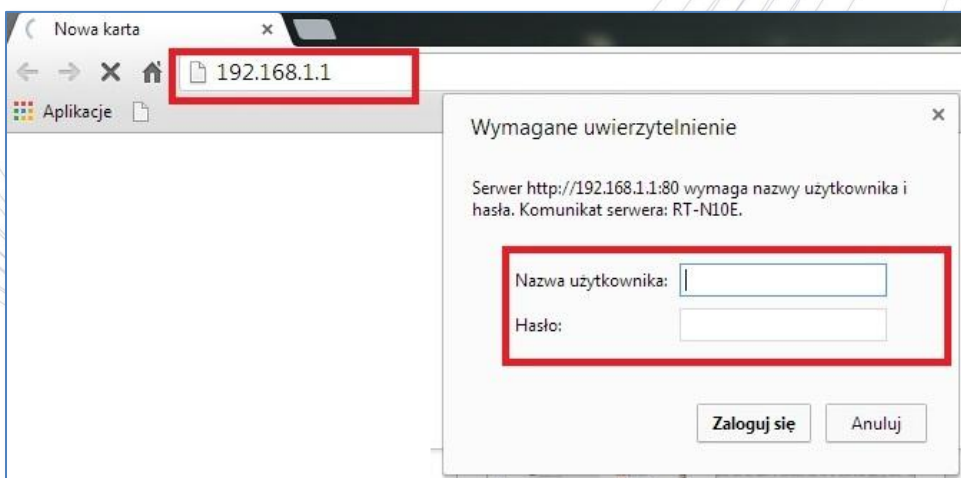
Nowa karta ×

192.168.1.1

Aplikacje

Wymagane uwierzytelnienie ×

Serwer http://192.168.1.1:80 wymaga nazwy użytkownika i hasła. Komunikat serwera: RT-N10E.

Nazwa użytkownika:

Hasło:

Zaloguj się

Anuluj